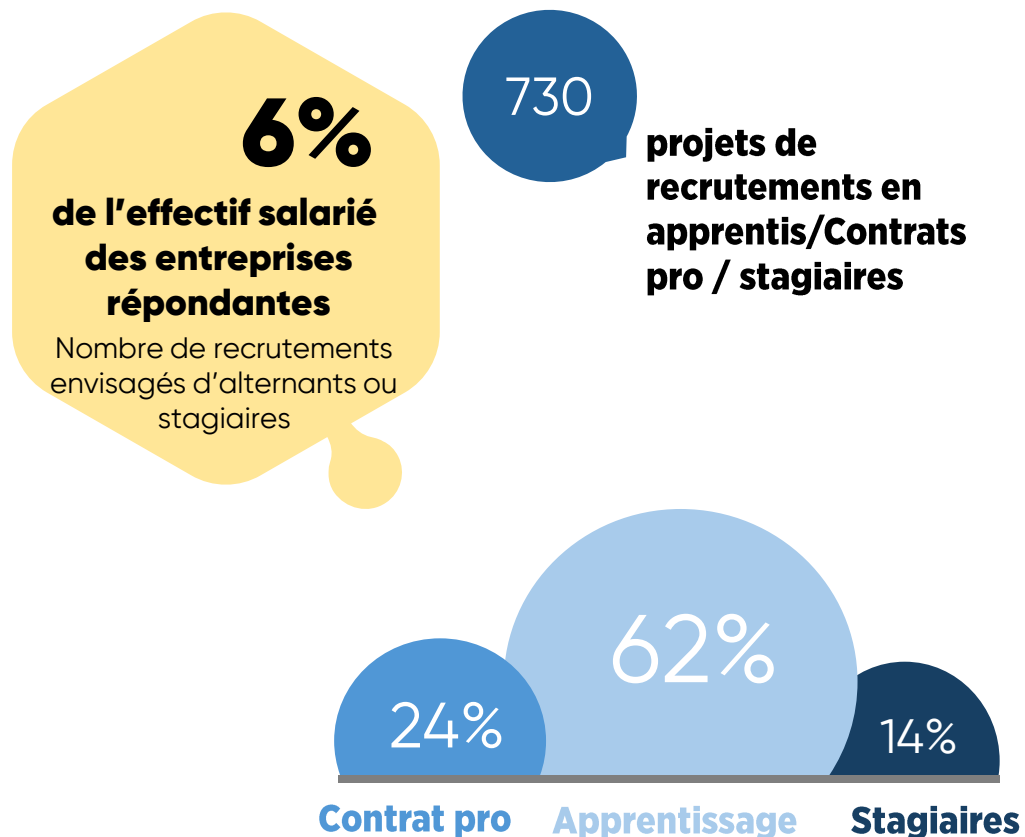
6%

de l’effectif salarié des entreprises répondantes

Nombre de recrutements envisagés d’alternants ou stagiaires

730

projets de recrutements en apprentis/Contrats pro / stagiaires

24%

62%

14%

Contrat pro

Apprentissage

Stagiaires